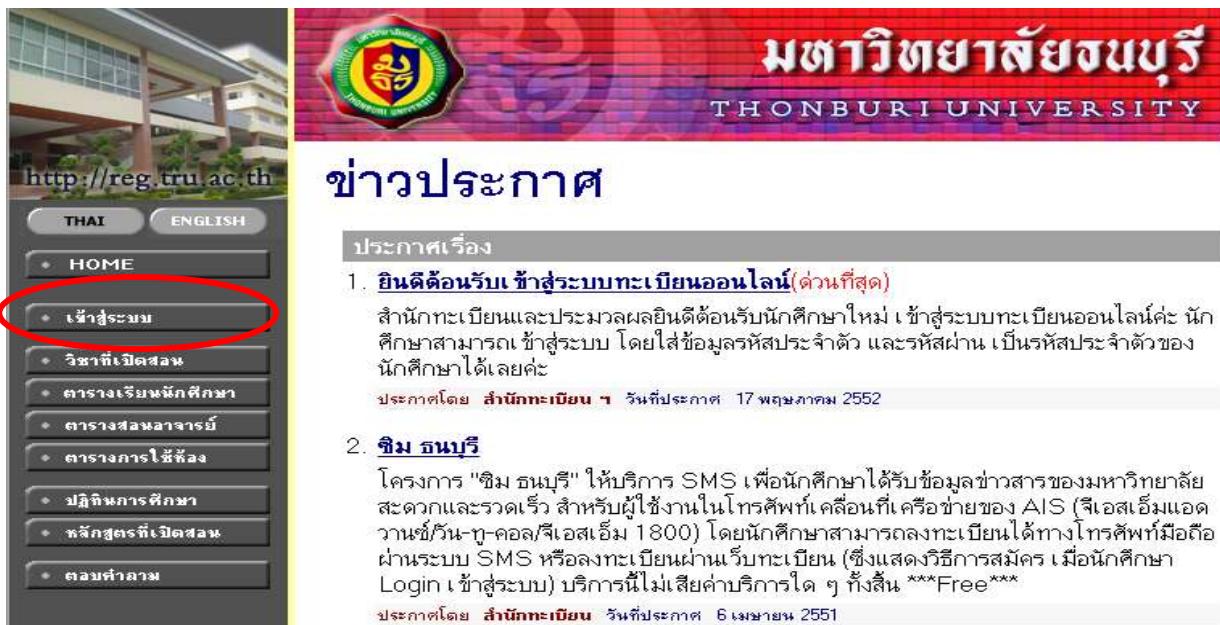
มหาวิทยาลัยธนบุรี
THONBURI UNIVERSITY

http://reg.tru.ac.th

THAI ENGLISH

HOME

เข้าสู่ระบบ

วิชาที่เปิดสอน

ตารางเรียนนักศึกษา

ตารางสอนอาจารย์

ตารางการใช้ห้อง

ปฏิทินการศึกษา

หลักสูตรที่เปิดสอน

ตอบคำถาม

ข่าวประกาศ

ประกาศเรื่อง

1. ยินดีต้อนรับเข้าสู่ระบบทะเบียนออนไลน์(ด่วนที่สุด)

สำนักทะเบียนและประมวลผลยินดีต้อนรับนักศึกษาใหม่ เข้าสู่ระบบทะเบียนออนไลน์ค่ะ นักศึกษาสามารถเข้าสู่ระบบ โดยใส่ข้อมูลรหัสประจำตัว และรหัสผ่าน เป็นรหัสประจำตัวของนักศึกษาได้เลยค่ะ

ประกาศโดย สำนักทะเบียน ฯ วันที่ประกาศ 17 พฤษภาคม 2552

2. ซิม ธนบุรี

โครงการ "ซิม ธนบุรี" ให้บริการ SMS เพื่อนักศึกษาได้รับข้อมูลข่าวสารของมหาวิทยาลัยสะดวกและรวดเร็ว สำหรับผู้ใช้งานในโทรศัพท์เคลื่อนที่เครือข่ายของ AIS (จีเอสเอ็มแอดวานซ์/วัน-ทู-คอล/จีเอสเอ็ม 1800) โดยนักศึกษาสามารถลงทะเบียนได้ทางโทรศัพท์มือถือผ่านระบบ SMS หรือลงทะเบียนผ่านเว็บทะเบียน (ซึ่งแสดงวิธีการสมัคร เมื่อนักศึกษา Login เข้าสู่ระบบ) บริการนี้ไม่เสียค่าบริการใด ๆ ทั้งสิ้น ***Free***

ประกาศโดย สำนักทะเบียน วันที่ประกาศ 6 เมษายน 2551